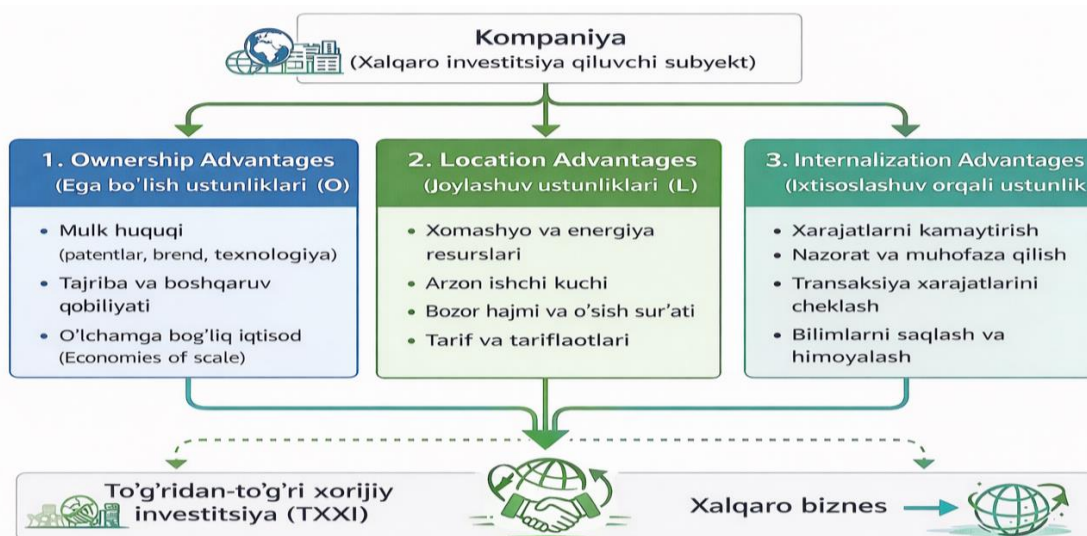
Kompaniya
(Xalqaro investitsiya qiluvchi subyekt)

1. Ownership Advantages
(Ega bo'lish ustunliklari (O)

• Mulk huquqi (patentlar, brend, texnologiya)
• Tajriba va boshqaruv qobiliyati
• O'lchamga bog'liq iqtisod (Economies of scale)

2. Location Advantages
(Joylashuv ustunliklari (L)

• Xomashyo va energiya resurslari
• Arzon ishchi kuchi
• Bozor hajmi va o'sish sur'ati
• Tarif va tariflaotlari

3. Internalization Advantages
(Ixtisoslashuv orqali ustunlik

• Xarajatlarni kamaytirish
• Nazorat va muhofaza qilish
• Transaksiya xarajatlarini cheklash
• Bilimlarni saqlash va himoyalash

To'g'ridan-to'g'ri xorijiy investitsiya (TXXI)

Xalqaro biznes